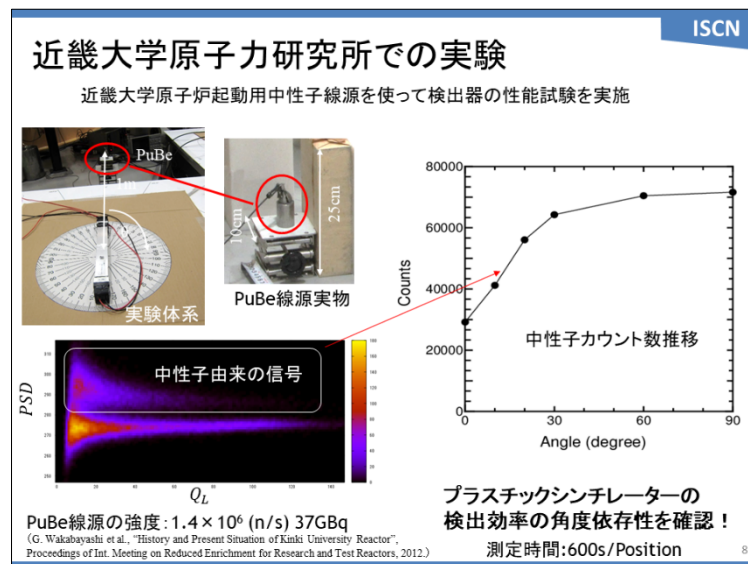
ISCN

近畿大学原子力研究所での実験

近畿大学原子炉起動用中性子線源を使って検出器の性能試験を実施

PuBe

1m

実験体系

10cm

25cm

PuBe線源実物

80000

60000

40000

20000

0

Counts

0

30

60

90

Angle (degree)

中性子カウント数推移

$PSD$

$Q_L$

中性子由来の信号

PuBe線源の強度：$1.4\times10^6$ (n/s) 37GBq

（G. Wakabayashi et al., "History and Present Situation of Kinki University Reactor", Proceedings of Int. Meeting on Reduced Enrichment for Research and Test Reactors, 2012.）

プラスチックシンチレーターの
検出効率の角度依存性を確認！

測定時間:600s/Position

8